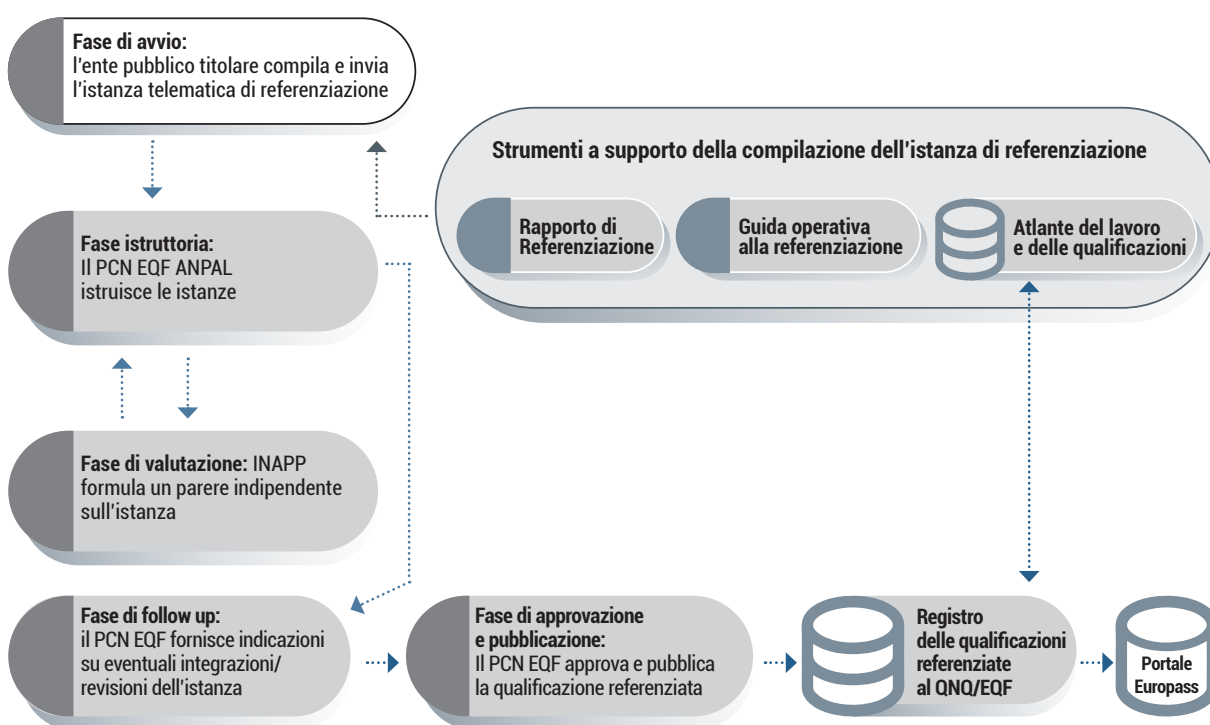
**Fase di avvio:**
l'ente pubblico titolare compila e invia l'istanza telematica di referenziazione

**Strumenti a supporto della compilazione dell'istanza di referenziazione**

**Rapporto di Referenziazione**

**Guida operativa alla referenziazione**

**Atlante del lavoro e delle qualificazioni**

**Fase istruttoria:**
Il PCN EQF ANPAL istruisce le istanze

**Fase di valutazione:** INAPP formula un parere indipendente sull'istanza

**Fase di follow up:**
il PCN EQF fornisce indicazioni su eventuali integrazioni/revisioni dell'istanza

**Fase di approvazione e pubblicazione:**
Il PCN EQF approva e pubblica la qualificazione referenziata

**Registro delle qualificazioni referenziate al QNQ/EQF**

**Portale Europass**